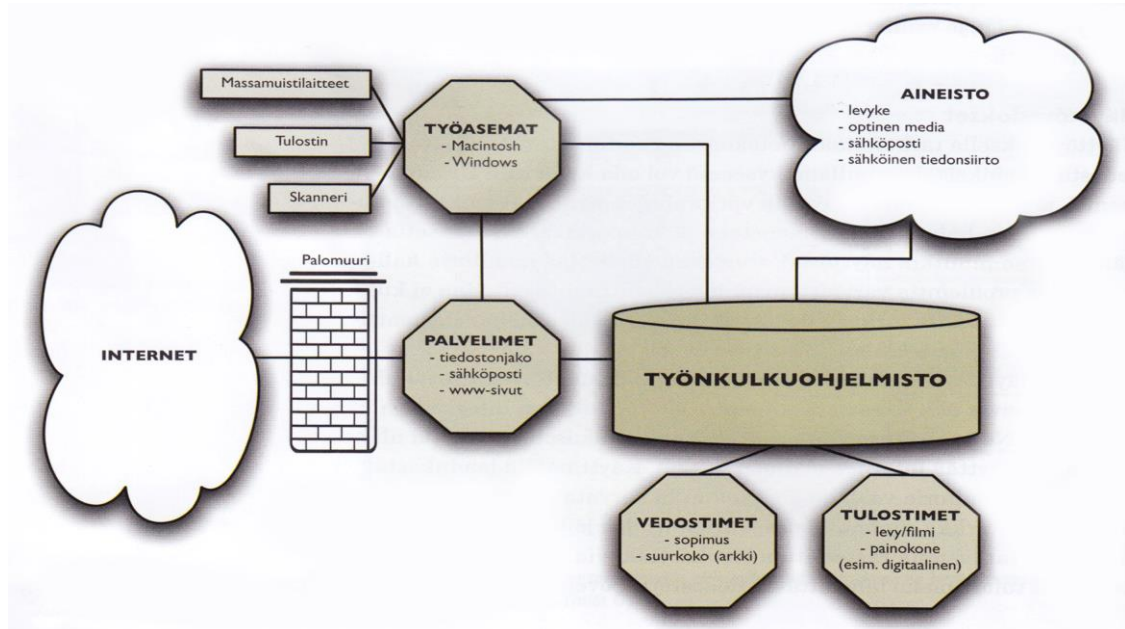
Massamuistilaitteet

Tulostin

Skanneri

TYÖASEMAT
- Macintosh
- Windows

AINEISTO
- levyke
- optinen media
- sähköposti
- sähköinen tiedonsiirto

Palomuuri

INTERNET

PALVELIMET
- tiedostonjako
- sähköposti
- www-sivut

TYÖNKULKUOHJELMISTO

VEDOSTIMET
- sopimus
- suurkoko (arkki)

TULOSTIMET
- levy/filmi
- painokone
(esim. digitaalinen)